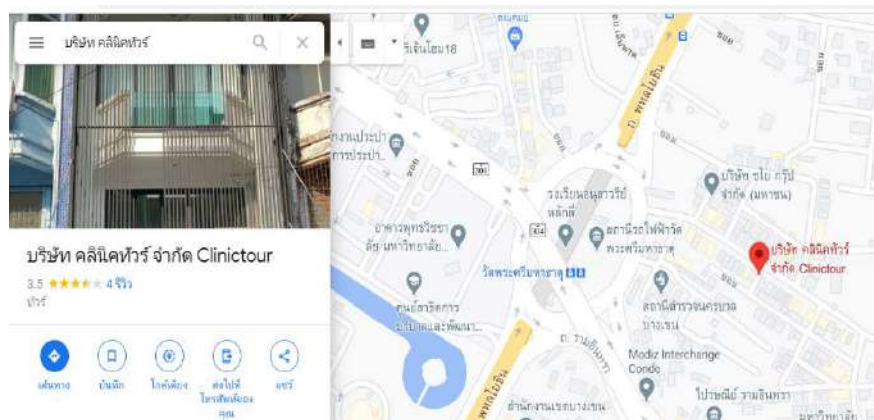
บริษัท คลินิคทัวร์

บริษัท คลินิคทัวร์ จำกัด Clinictour

3.5 ★★★★★ 4 รีวิว

ทัวร์

เส้นทาง

บันทึก

ใกล้เคียง

ส่งไปที่โทรศัพท์ของคุณ

แชร์

ซ.เจ้นโยธิน18

ถ. พหลโยธิน

การประปา

อาคารพุทธวิริยวิทยาลัย มหาวิทยาลัย...

โรงเรียนอนุสรณ์ราชมงคล

สถานีรถไฟฟ้าวัดพระศรีมหาธาตุ

วัดพระศรีมหาธาตุ

ศูนย์อำนวยการ

บริษัท ซโย กรุ๊ป จำกัด (มหาชน)

บริษัท คลินิคทัวร์ จำกัด Clinictour

สถานีตำรวจนครบาลบางเขน

ถ. รามอินทรา

Modiz Interchange Condo

ไปรษณีย์ รามอินทรา

พหลโยธิน

สำนักงานเขตบางเขน

มหาวิทยาลัย